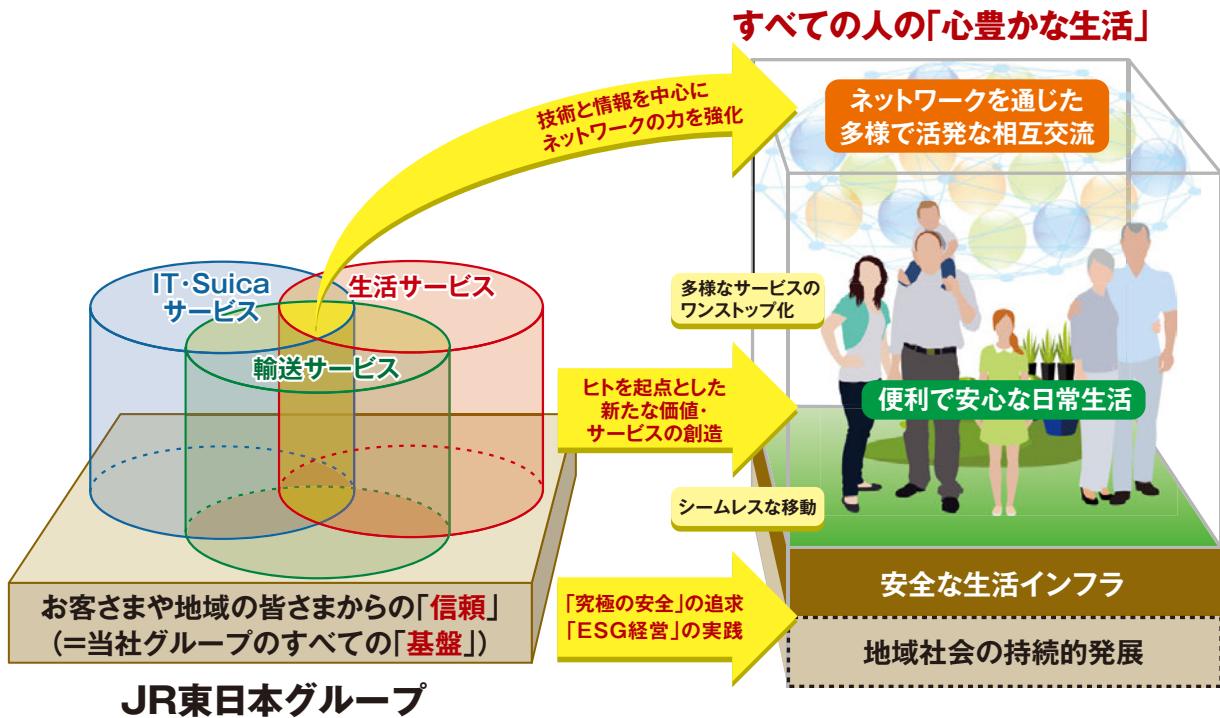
すべての人の「心豊かな生活」

技術と情報を中心に
ネットワークの力を強化

ネットワークを通じた
多様で活発な相互交流

IT·Suica
サービス

生活サービス

輸送サービス

多様なサービスの
ワンストップ化

ヒトを起点とした
新たな価値·
サービスの創造

便利で安心な日常生活

シームレスな移動

安全な生活インフラ

「究極の安全」の追求
「ESG経営」の実践

地域社会の持続的発展

お客さまや地域の皆さまからの「信頼」
(=当社グループのすべての「基盤」)

JR東日本グループ